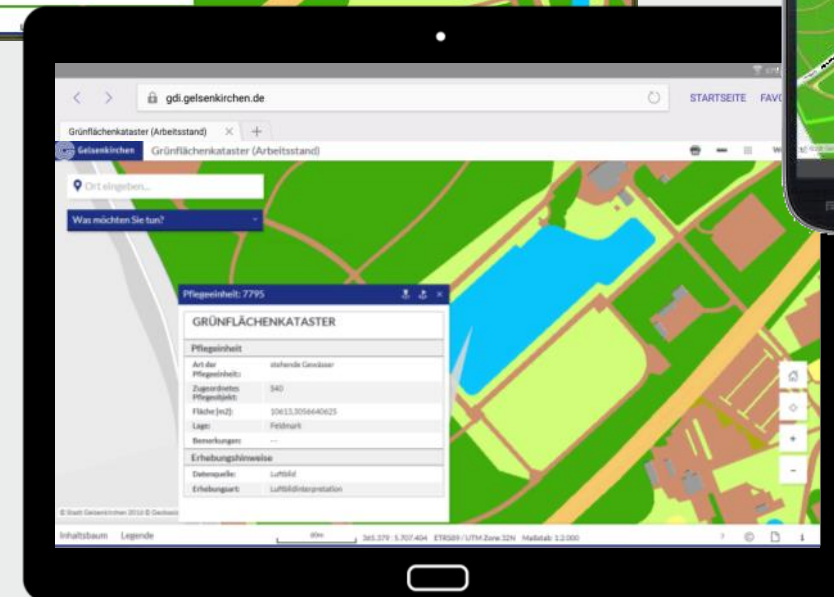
gdi.gelsenkirchen.de

STARTSEITE FAVO

Grünflächenkataster (Arbeitsstand) × +

Gelsenkirchen Grünflächenkataster (Arbeitsstand)

Ort eingeben...

Was möchten Sie tun?

Pflegeeinheit: 7795

GRÜNFLÄCHENKATASTER

Pflegeeinheit

| | |
|---|---|
| Art der Pflegeeinheit: | stehende Gewässer |
| Zugeordnetes Pflegeobjekt: | 340 |
| Fläche (m2): | 10613,3056640625 |
| Lage: | Feldmark |
| Bemerkungen: | --- |

Erhebungshinweise

| | |
|---|---|
| Datenquelle: | Luftbild |
| Erhebungsart: | Luftbildinterpretation |

© Stadt Gelsenkirchen 2016 © Geobasis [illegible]

Inhaltsbaum Legende

80m

365.379 : 5.707.404 ETRS89 / UTM Zone 32N Maßstab 1:2.000